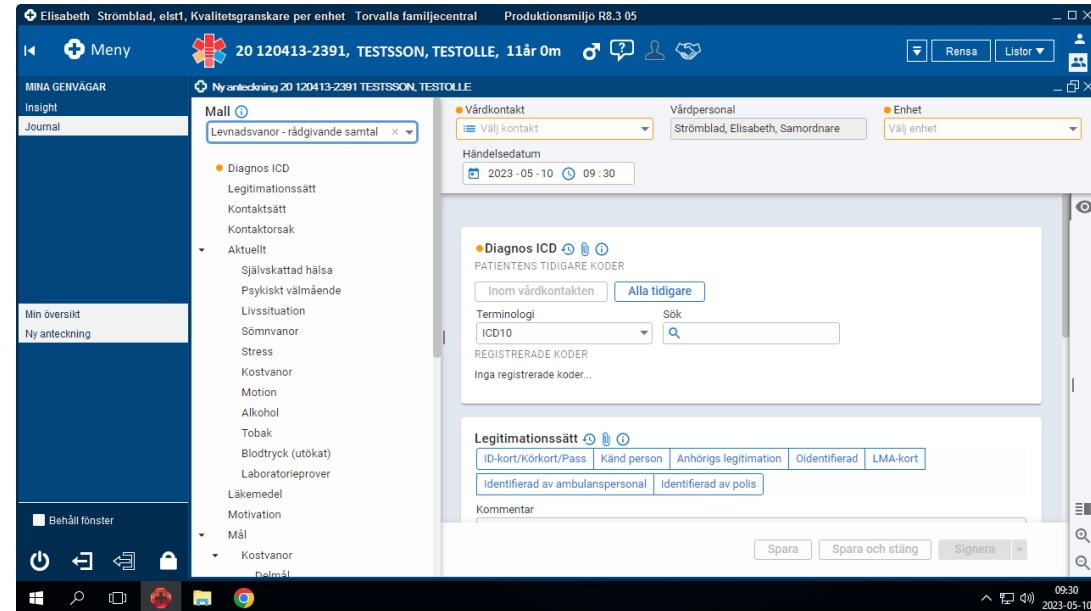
Elisabeth Strömblad, elst1, Kvalitetsgranskare per enhet Torvalla familjecentral Produktionsmiljö R8.3 05

Meny

20 120413-2391, TESTSSON, TESTOLLE, 11år 0m

Rensa Listor

MINA GENVÄGAR
Insight
Journal

Min översikt
Ny anteckning

Behåll fönster

Ny anteckning 20 120413-2391 TESTSSON, TESTOLLE

Mall
Levnadsvanor - rådgivande samtal

Diagnos ICD
Legitimationssätt
Kontaktsätt
Kontaktorsak
Aktuellt
Självskattad hälsa
Psykiskt välmående
Livssituation
Sömnvanor
Stress
Kostvanor
Motion
Alkohol
Tobak
Blodtryck (utökat)
Laboratorieprover
Läkemedel
Motivation
Mål
Kostvanor
Delmål

Vårdkontakt
Välj kontakt
Vårdpersonal
Strömblad, Elisabeth, Samordnare
Enhet
Välj enhet
Händelsedatum
2023 - 05 - 10 09 : 30

Diagnos ICD
PATIENTENS TIDIGARE KODER
Inom vårdkontakten Alla tidigare
Terminologi
ICD10
Sök
REGISTRERADE KODER
Inga registrerade koder...

Legitimationssätt
ID-kort/Körkort/Pass | Känd person | Anhörigs legitimation | Oidentifierad | LMA-kort
Identifierad av ambulanspersonal | Identifierad av polis
Kommentar

Spara Spara och stäng Signera

09:30
2023-05-10